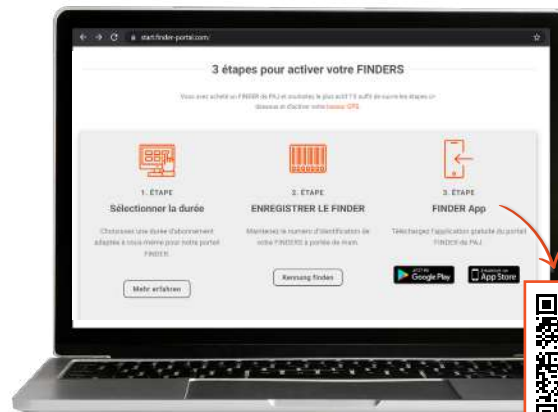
start.finder-portal.com/

3 étapes pour activer votre FINDERS

Vous avez acheté un FINDER de PAJ et souhaitez le plus actif ? Il suffit de suivre les étapes ci-dessous et d'activer votre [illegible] GPS

1. ÉTAPE
Sélectionner la durée
Choisissez une durée d'abonnement adaptée à vous-même pour votre portail FINDER.
Mehr erfahren

2. ÉTAPE
ENREGISTRER LE FINDER
Maintenez le numéro d'identification de votre FINDERS à portée de main.
Rennung finden

3. ÉTAPE
FINDER App
Téléchargez l'application gratuite du portail FINDER de PAJ
GET IT ON Google Play
Download on the App Store